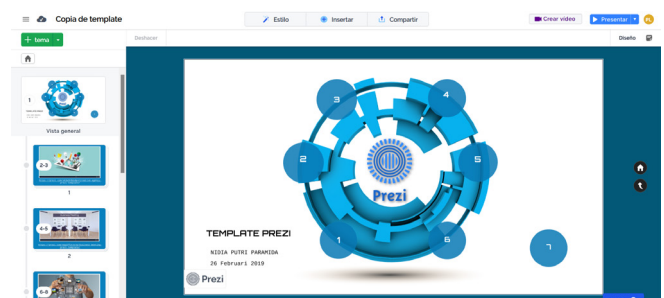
Copia de template

Estilo

Insertar

Compartir

Crear video

Presentar

PL

+ tema

Deshacer

Diseño

1

Vista general

2-3

1

4-5

2

5-6

3

4

2

5

Prezi

1

6

7

TEMPLATE PREZI

NIDIA PUTRI PARAMIDA

26 Februari 2019

Prezi